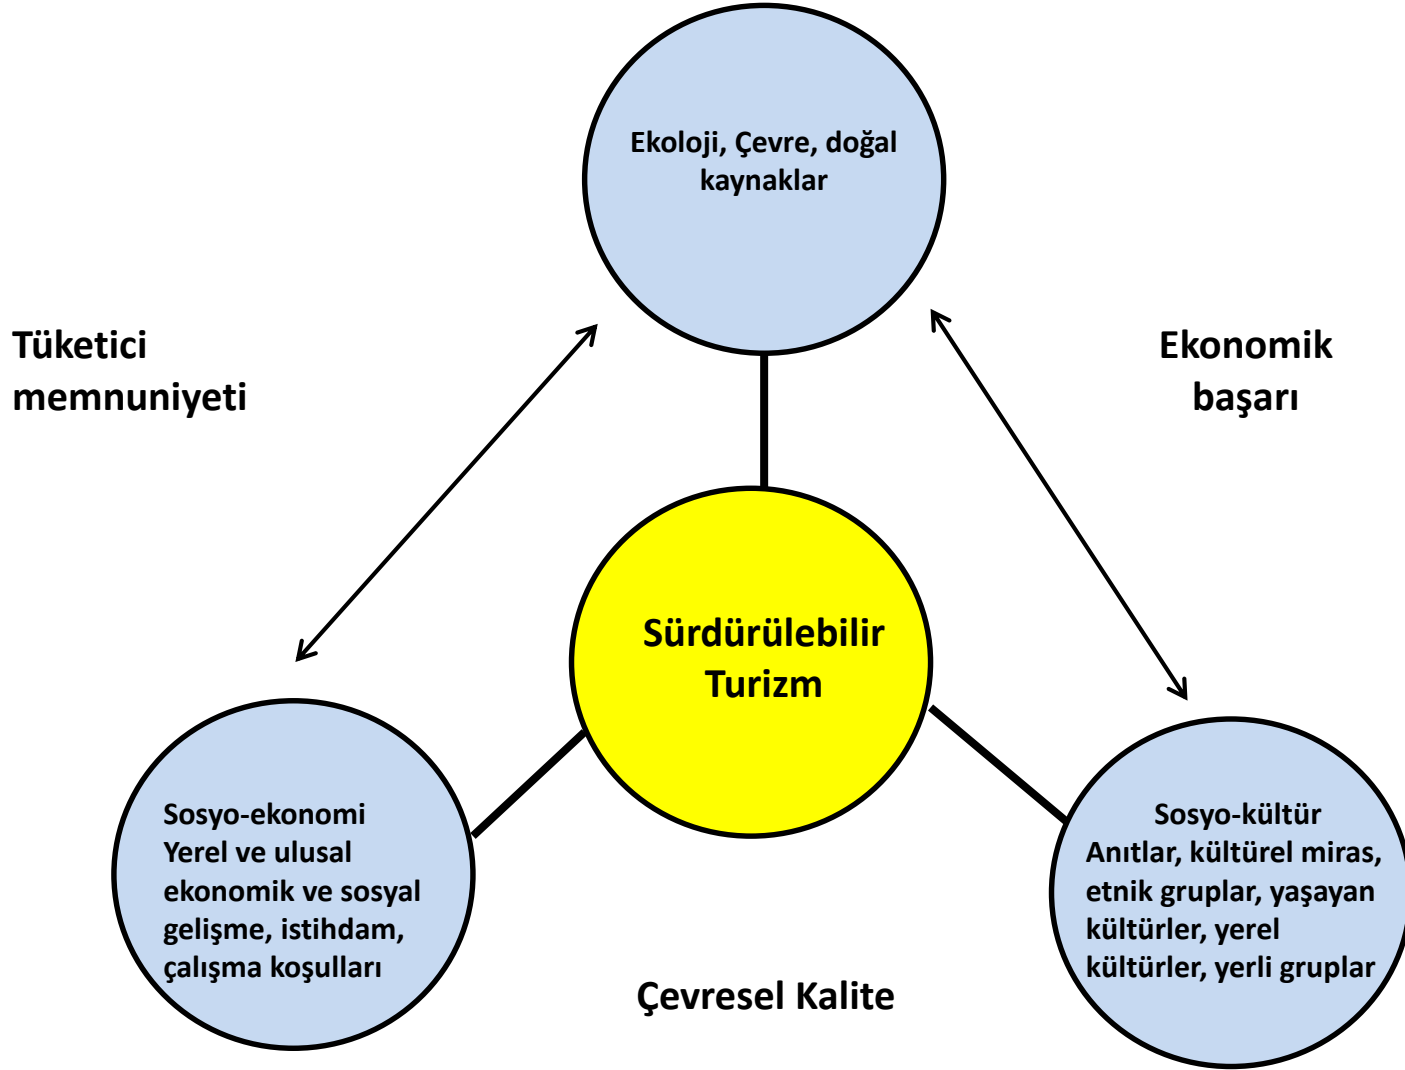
Ekoloji, Çevre, doğal kaynaklar

Tüketici memnuniyeti

Ekonomik başarı

Sürdürülebilir Turizm

Sosyo-ekonomi
Yerel ve ulusal ekonomik ve sosyal gelişme, istihdam, çalışma koşulları

Sosyo-kültür
Anıtlar, kültürel miras, etnik gruplar, yaşayan kültürler, yerel kültürler, yerli gruplar

Çevresel Kalite